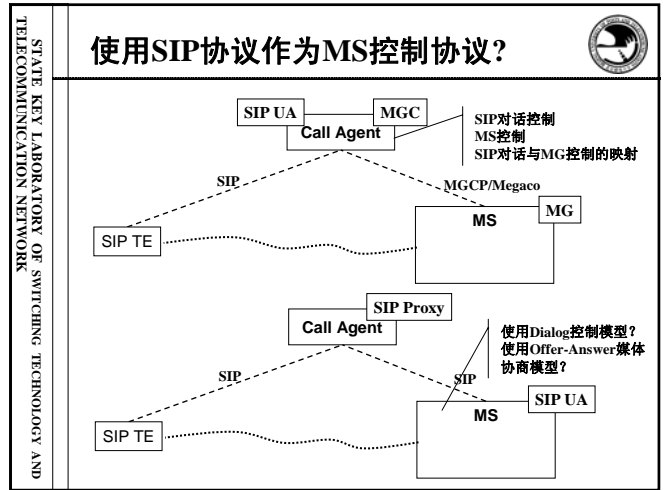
STATE KEY LABORATORY OF SWITCHING TECHNOLOGY AND TELECOMMUNICATION NETWORK

使用SIP协议作为MS控制协议?

SIP UA
MGC
Call Agent
SIP对话控制
MS控制
SIP对话与MG控制的映射
SIP
MGCP/Megaco
MS
MG
SIP TE

SIP Proxy
Call Agent
使用Dialog控制模型?
使用Offer-Answer媒体协商模型?
SIP
SIP
MS
SIP UA
SIP TE